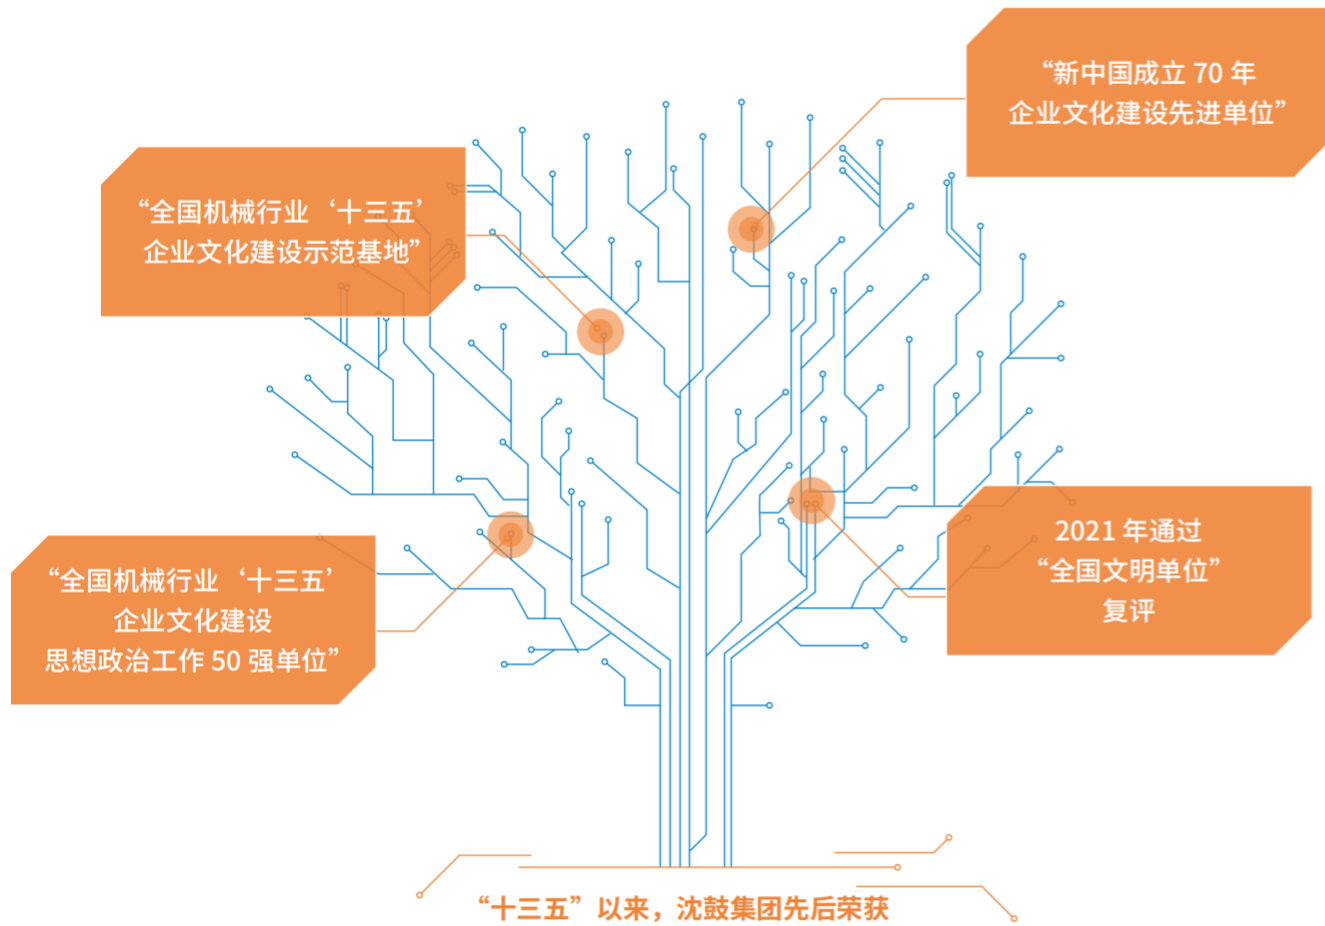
“新中国成立 70 年企业文化建设先进单位”

“全国机械行业‘十三五’企业文化建设示范基地”

“全国机械行业‘十三五’企业文化建设思想政治工作 50 强单位”

2021 年通过“全国文明单位”复评

“十三五”以来，沈鼓集团先后荣获